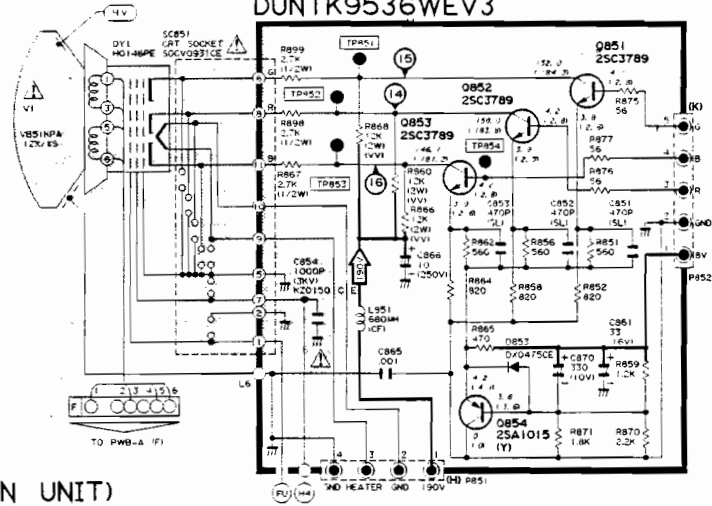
DUNTK9536WEV3

HV

DY1
H0146PE

SC851
CRT SOCKET
SOCV0931CE

V1

V851KPA
12K/6S

R899
2.7K
(1/2W)

TP851

15

Q851
2SC3789

TP852

14

Q852
2SC3789

R898
2.7K
(1/2W)

R868
12K
(2W)
(VV)

Q853
2SC3789

R875
56

R877
56

R876
56

(K)

G

B

R

GND

8V

P852

R867
2.7K
(1/2W)

TP853

16

TP854

R860
12K
(2W)
(VV)

R866
12K
(2W)
(VV)

C853
470P
(SL)

C852
470P
(SL)

C851
470P
(SL)

C866
.01
(250V)

R862
560

R856
560

R851
560

C854
1000P
(3KV)
KZ0150

R864
820

R858
820

R852
820

L951
680μH
(CF)

190V

C

E

C861
33
(16V)

R865
470

D853

DX0475CE

C870
330
(10V)

R859
1.2K

C865
.001

Q854
2SA1015
(Y)

R871
1.8K

R870
2.2K

L6

F

TO PWB-A (F)

N UNIT)

FU

H4

GND HEATER GND 190V

(H) P851